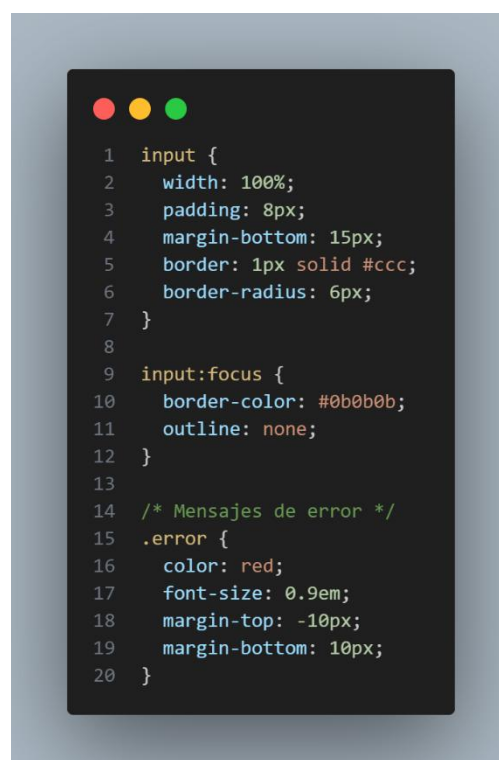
1 input {
2   width: 100%;
3   padding: 8px;
4   margin-bottom: 15px;
5   border: 1px solid #ccc;
6   border-radius: 6px;
7 }
8
9 input:focus {
10   border-color: #0b0b0b;
11   outline: none;
12 }
13
14 /* Mensajes de error */
15 .error {
16   color: red;
17   font-size: 0.9em;
18   margin-top: -10px;
19   margin-bottom: 10px;
20 }